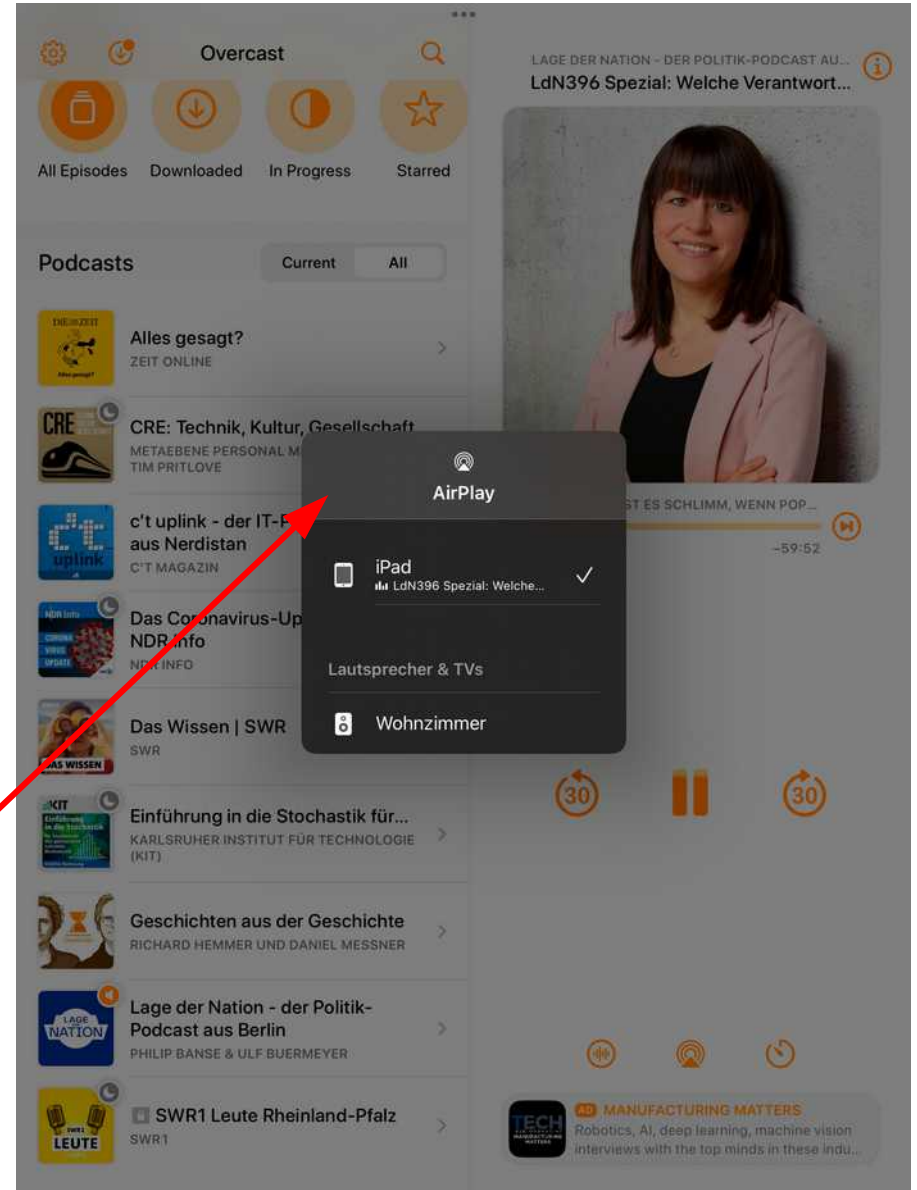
Overcast

All Episodes Downloaded In Progress Starred

Podcasts

Current All

DIE ZEIT
Alles gesagt?
Alles gesagt?
ZEIT ONLINE

CRE
CRE: Technik, Kultur, Gesellschaft
METAEBENE PERSONAL M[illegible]
TIM PRITLOVE

c't uplink - der IT-P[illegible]
aus Nerdistan
C'T MAGAZIN

NDR Info
CORONA VIRUS UPDATE
Das Coronavirus-Up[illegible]
NDR Info
NDR INFO

DAS WISSEN
Das Wissen | SWR
SWR

KIT
Einführung in die Stochastik
Einführung in die Stochastik für...
KARLSRUHER INSTITUT FÜR TECHNOLOGIE (KIT)

Geschichten aus der Geschichte
RICHARD HEMMER UND DANIEL MESSNER

LAGE DER NATION
Lage der Nation - der Politik-Podcast aus Berlin
PHILIP BANSE & ULF BUERMEYER

SWR1 LEUTE
SWR1 Leute Rheinland-Pfalz
SWR1

LAGE DER NATION - DER POLITIK-PODCAST AU...
LdN396 Spezial: Welche Verantwort...

AirPlay

iPad
LdN396 Spezial: Welche...

Lautsprecher & TVs

Wohnzimmer

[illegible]ST ES SCHLIMM, WENN POP...
-59:52

30 30

TECH
AD MANUFACTURING MATTERS
Robotics, AI, deep learning, machine vision interviews with the top minds in these indu...